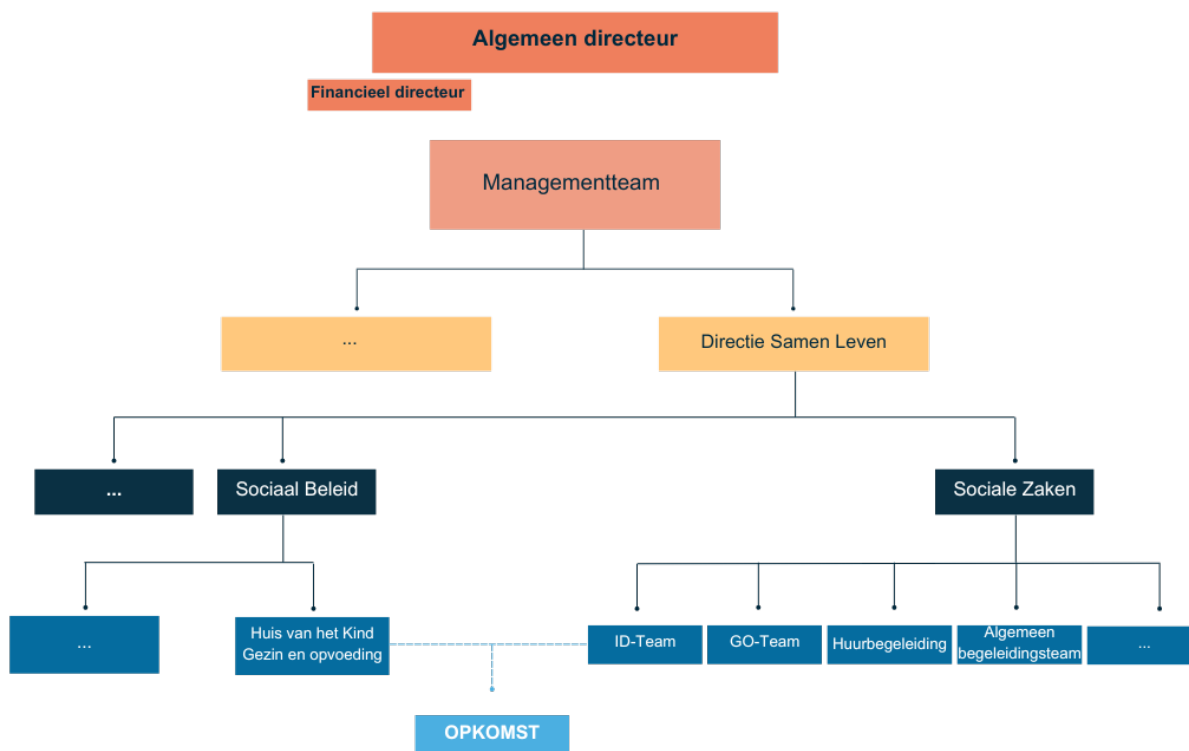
Algemeen directeur

Financieel directeur

Managementteam

...

Directie Samen Leven

...

Sociaal Beleid

Sociale Zaken

...

Huis van het Kind
Gezin en opvoeding

ID-Team

GO-Team

Huurbegeleiding

Algemeen begeleidingsteam

...

OPKOMST